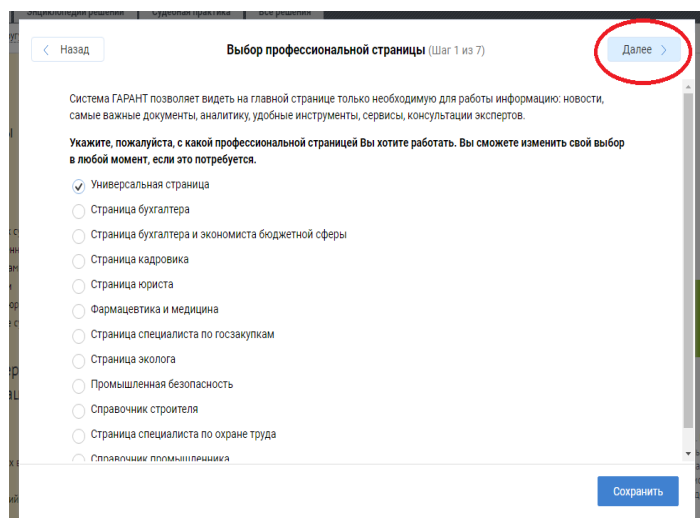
Энциклопедии решений | Судебная практика | Все решения

Назад

Выбор профессиональной страницы (Шаг 1 из 7)

Далее

Система ГАРАНТ позволяет видеть на главной странице только необходимую для работы информацию: новости, самые важные документы, аналитику, удобные инструменты, сервисы, консультации экспертов.

Укажите, пожалуйста, с какой профессиональной страницей Вы хотите работать. Вы сможете изменить свой выбор в любой момент, если это потребуется.

Универсальная страница
Страница бухгалтера
Страница бухгалтера и экономиста бюджетной сферы
Страница кадровика
Страница юриста
Фармацевтика и медицина
Страница специалиста по госзакупкам
Страница эколога
Промышленная безопасность
Справочник строителя
Страница специалиста по охране труда
Справочник промышленника

Сохранить